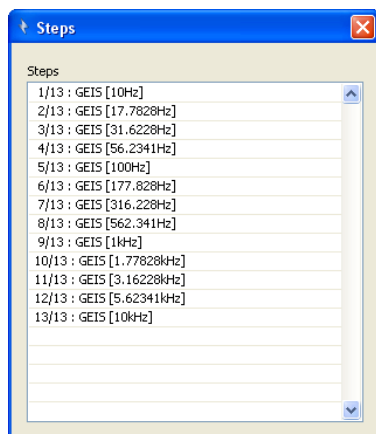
Steps

Steps

1/13 : GEIS [10Hz]
2/13 : GEIS [17.7828Hz]
3/13 : GEIS [31.6228Hz]
4/13 : GEIS [56.2341Hz]
5/13 : GEIS [100Hz]
6/13 : GEIS [177.828Hz]
7/13 : GEIS [316.228Hz]
8/13 : GEIS [562.341Hz]
9/13 : GEIS [1kHz]
10/13 : GEIS [1.77828kHz]
11/13 : GEIS [3.16228kHz]
12/13 : GEIS [5.62341kHz]
13/13 : GEIS [10kHz]